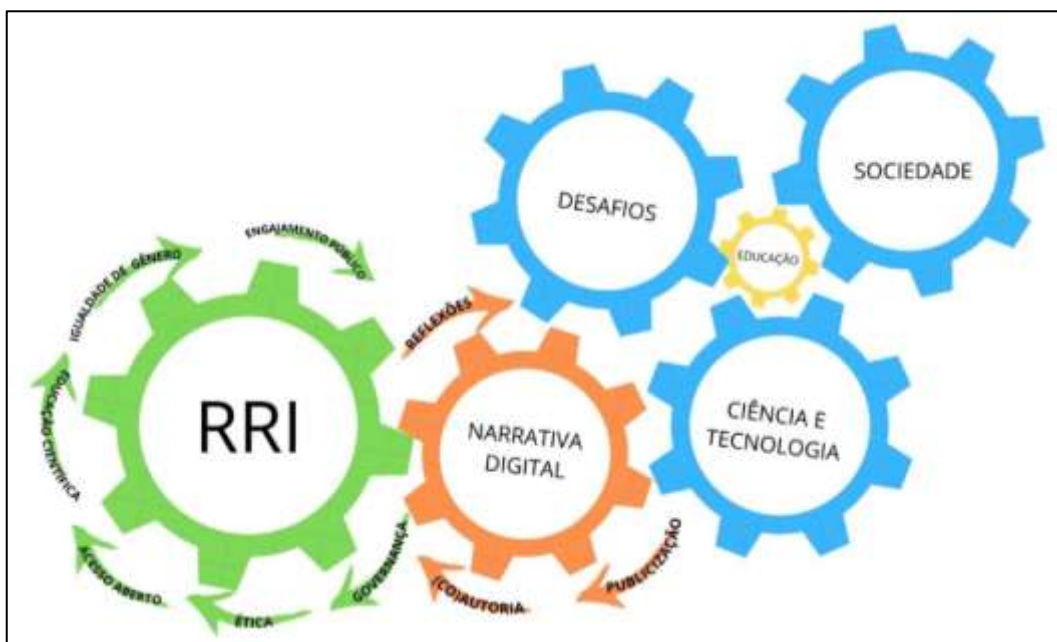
DESAFIOS

SOCIEDADE

EDUCAÇÃO

ENGAJAMENTO PÚBLICO

IGUALDADE DE GÊNERO

EDUCAÇÃO CIENTÍFICA

ACESSO ABERTO

ÉTICA

GOVERNANÇA

RRI

REFLEXÕES

NARRATIVA DIGITAL

(CO)AUTORIA

PUBLICIZAÇÃO

CIÊNCIA E TECNOLOGIA